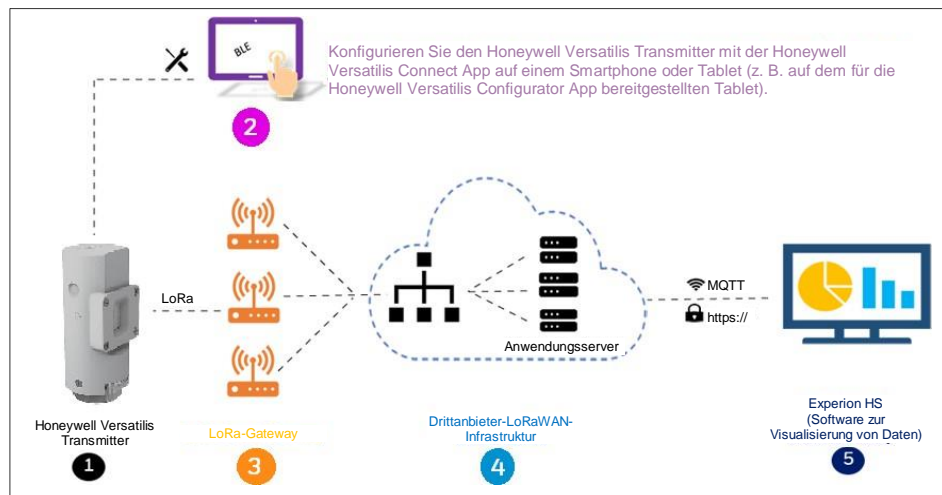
BLE

Konfigurieren Sie den Honeywell Versatilis Transmitter mit der Honeywell Versatilis Connect App auf einem Smartphone oder Tablet (z. B. auf dem für die Honeywell Versatilis Configurator App bereitgestellten Tablet).

2

LoRa

Anwendungsserver

MQTT

https://

Honeywell Versatilis Transmitter

1

LoRa-Gateway

3

Drittanbieter-LoRaWAN-Infrastruktur

4

Experion HS (Software zur Visualisierung von Daten)

5